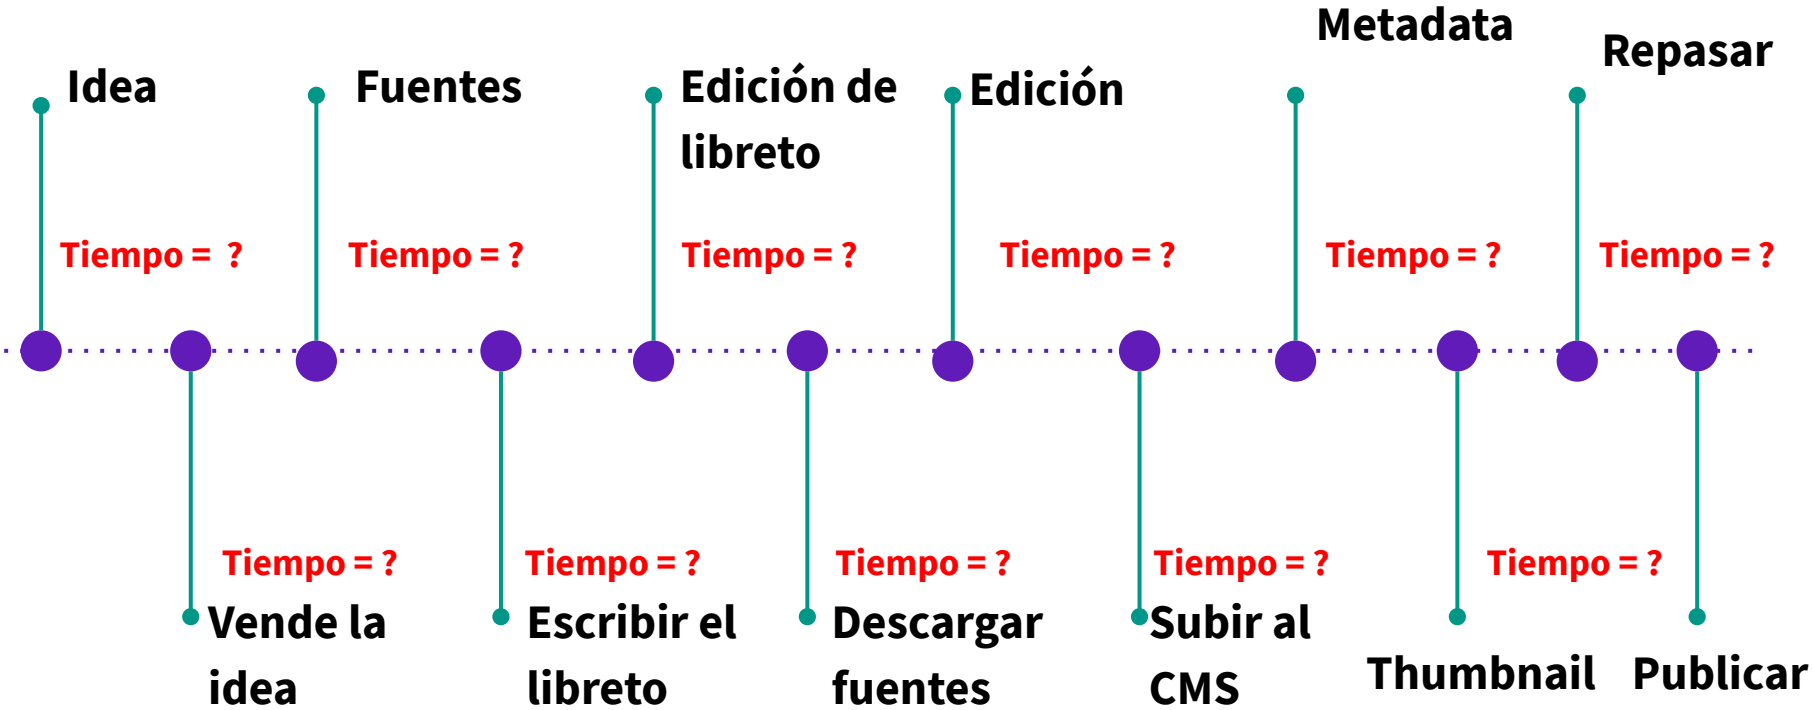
Idea

Tiempo = ?

Vende la idea

Tiempo = ?

Fuentes

Tiempo = ?

Escribir el libreto

Tiempo = ?

Edición de libreto

Tiempo = ?

Descargar fuentes

Tiempo = ?

Edición

Tiempo = ?

Subir al CMS

Tiempo = ?

Metadata

Tiempo = ?

Thumbnail

Tiempo = ?

Repasar

Tiempo = ?

Publicar